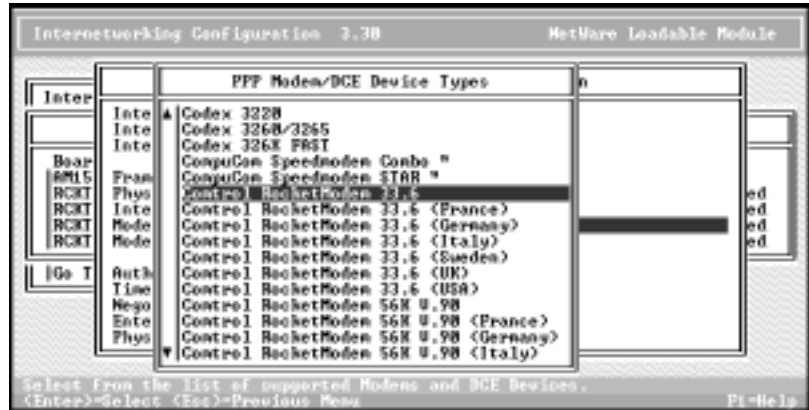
Internetworking Configuration 3.30 NetWare Loadable Module

Inter

Inte
Inte
Inte

Boar
AM15
RCKT
RCKT
RCKT
RCKT

Fram
Phys
Inte
Mode
Mode

Go T

Auth
Time
Nego
Ente
Phys

n

ed
ed
ed
ed

PPP Modem/DCE Device Types

Codex 3220
Codex 3260/3265
Codex 326X FAST
CompuCom Speedmodem Combo "
CompuCom Speedmodem STAR "
Control RocketModem 33.6
Control RocketModem 33.6 (France)
Control RocketModem 33.6 (Germany)
Control RocketModem 33.6 (Italy)
Control RocketModem 33.6 (Sweden)
Control RocketModem 33.6 (UK)
Control RocketModem 33.6 (USA)
Control RocketModem 56K V.90
Control RocketModem 56K V.90 (France)
Control RocketModem 56K V.90 (Germany)
Control RocketModem 56K V.90 (Italy)

Select from the list of supported Modems and DCE Devices.
<Enter>=Select <Esc>=Previous Menu F1=Help